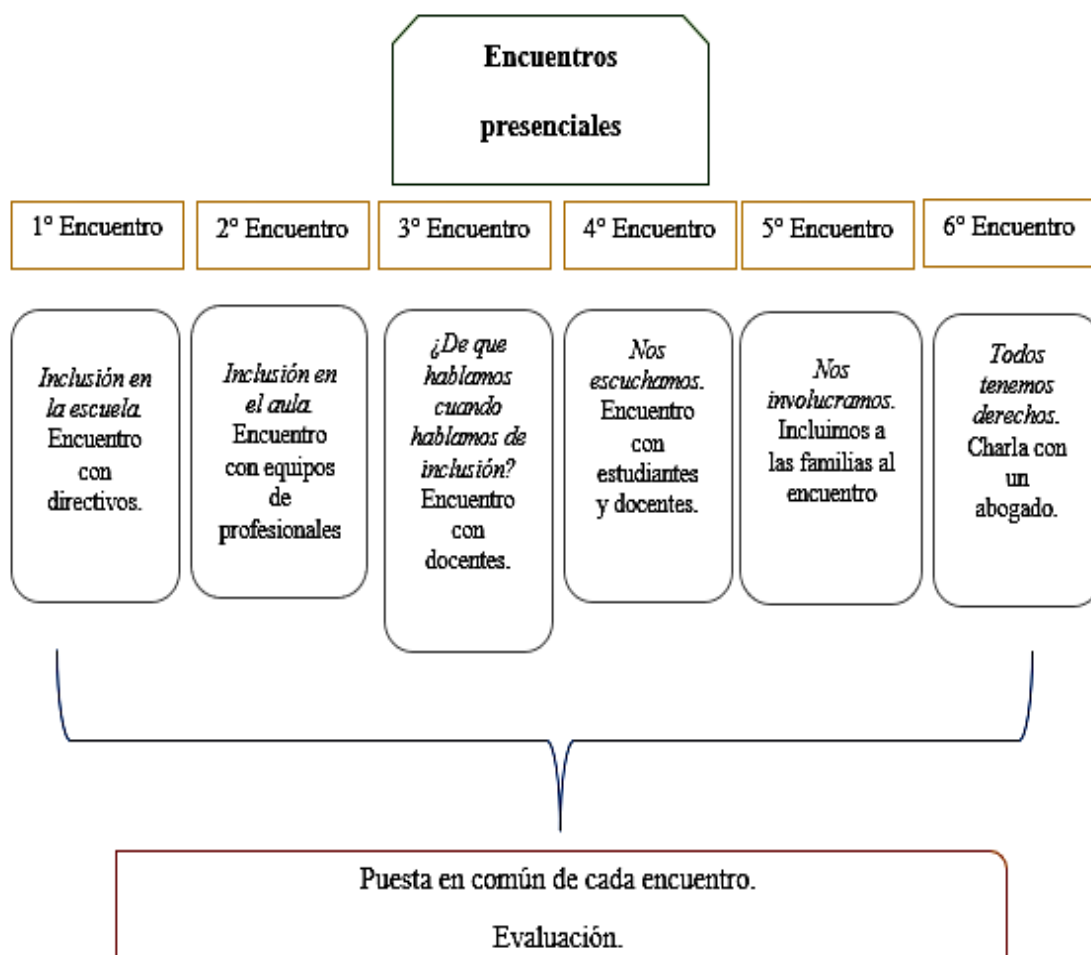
Encuentros presenciales

1° Encuentro

2° Encuentro

3° Encuentro

4° Encuentro

5° Encuentro

6° Encuentro

Inclusión en la escuela. Encuentro con directivos.

Inclusión en el aula. Encuentro con equipos de profesionales

¿De que hablamos cuando hablamos de inclusión? Encuentro con docentes.

Nos escuchamos. Encuentro con estudiantes y docentes.

Nos involucramos. Incluimos a las familias al encuentro

Todos tenemos derechos. Charla con un abogado.

Puesta en común de cada encuentro.

Evaluación.